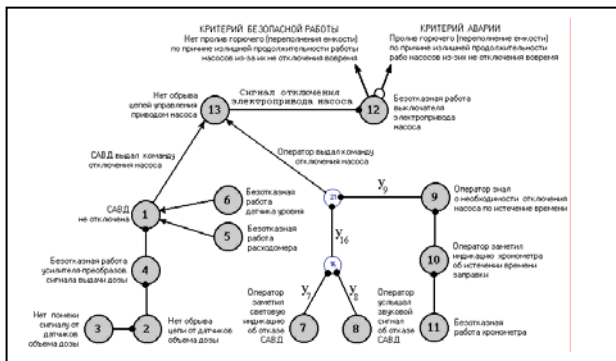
КРИТЕРИЙ БЕЗОПАСНОЙ РАБОТЫ
Нет пролив горючего (переполнение емкости) по причине излишней продолжительности работы насосов из-за их не отключения вовремя

КРИТЕРИЙ АВАРИИ
Пролив горючего (переполнение емкости) по причине излишней продолжительности рабо насосов из-за их не отключения вовремя

Нет обрыва цепей управления приводом насоса

13

Сигнал отключения электропривода насоса

12

Безотказная работа выключателя электропривода насоса

САВД выдал команду отключения насоса

Оператор выдал команду отключения насоса

$y_9$

9

Оператор знал о необходимости отключения насоса по истечение времени

САВД не отключена

1

6

Безотказная работа датчика уровня

5

Безотказная работа расходомера

$y_{16}$

10

Оператор заметил индикацию хронометра об истечении времени заправки

4

Безотказная работа усилителя-преобразов. сигнала выдачи дозы

Оператор заметил световую индикацию об отказе САВД

$y_7$

$y_8$

Оператор услышал звуковой сигнал об отказе САВД

Нет помехи сигналу от датчиков объема дозы

3

2

Нет обрыва цепи от датчиков объема дозы

7

8

11

Безотказная работа хронометра